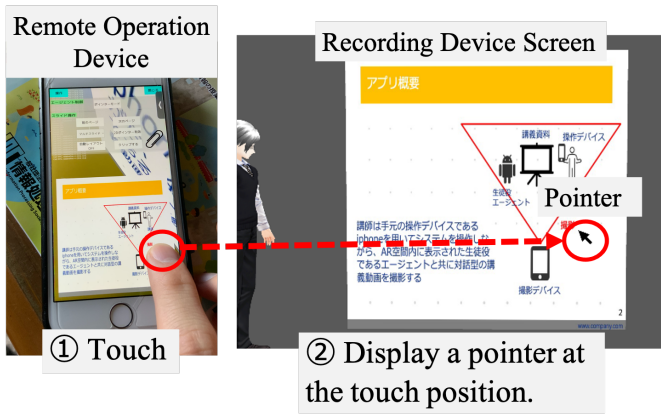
Remote Operation Device

Recording Device Screen

アプリ概要

講義資料

操作デバイス

生徒役エージェント

Pointer

講師は手元の操作デバイスであるiphoneを用いてシステムを操作しながら、AR空間内に表示された生徒役であるエージェントと共に対話型の講義動画を撮影する

撮影デバイス

2

www.company.com

① Touch

② Display a pointer at the touch position.